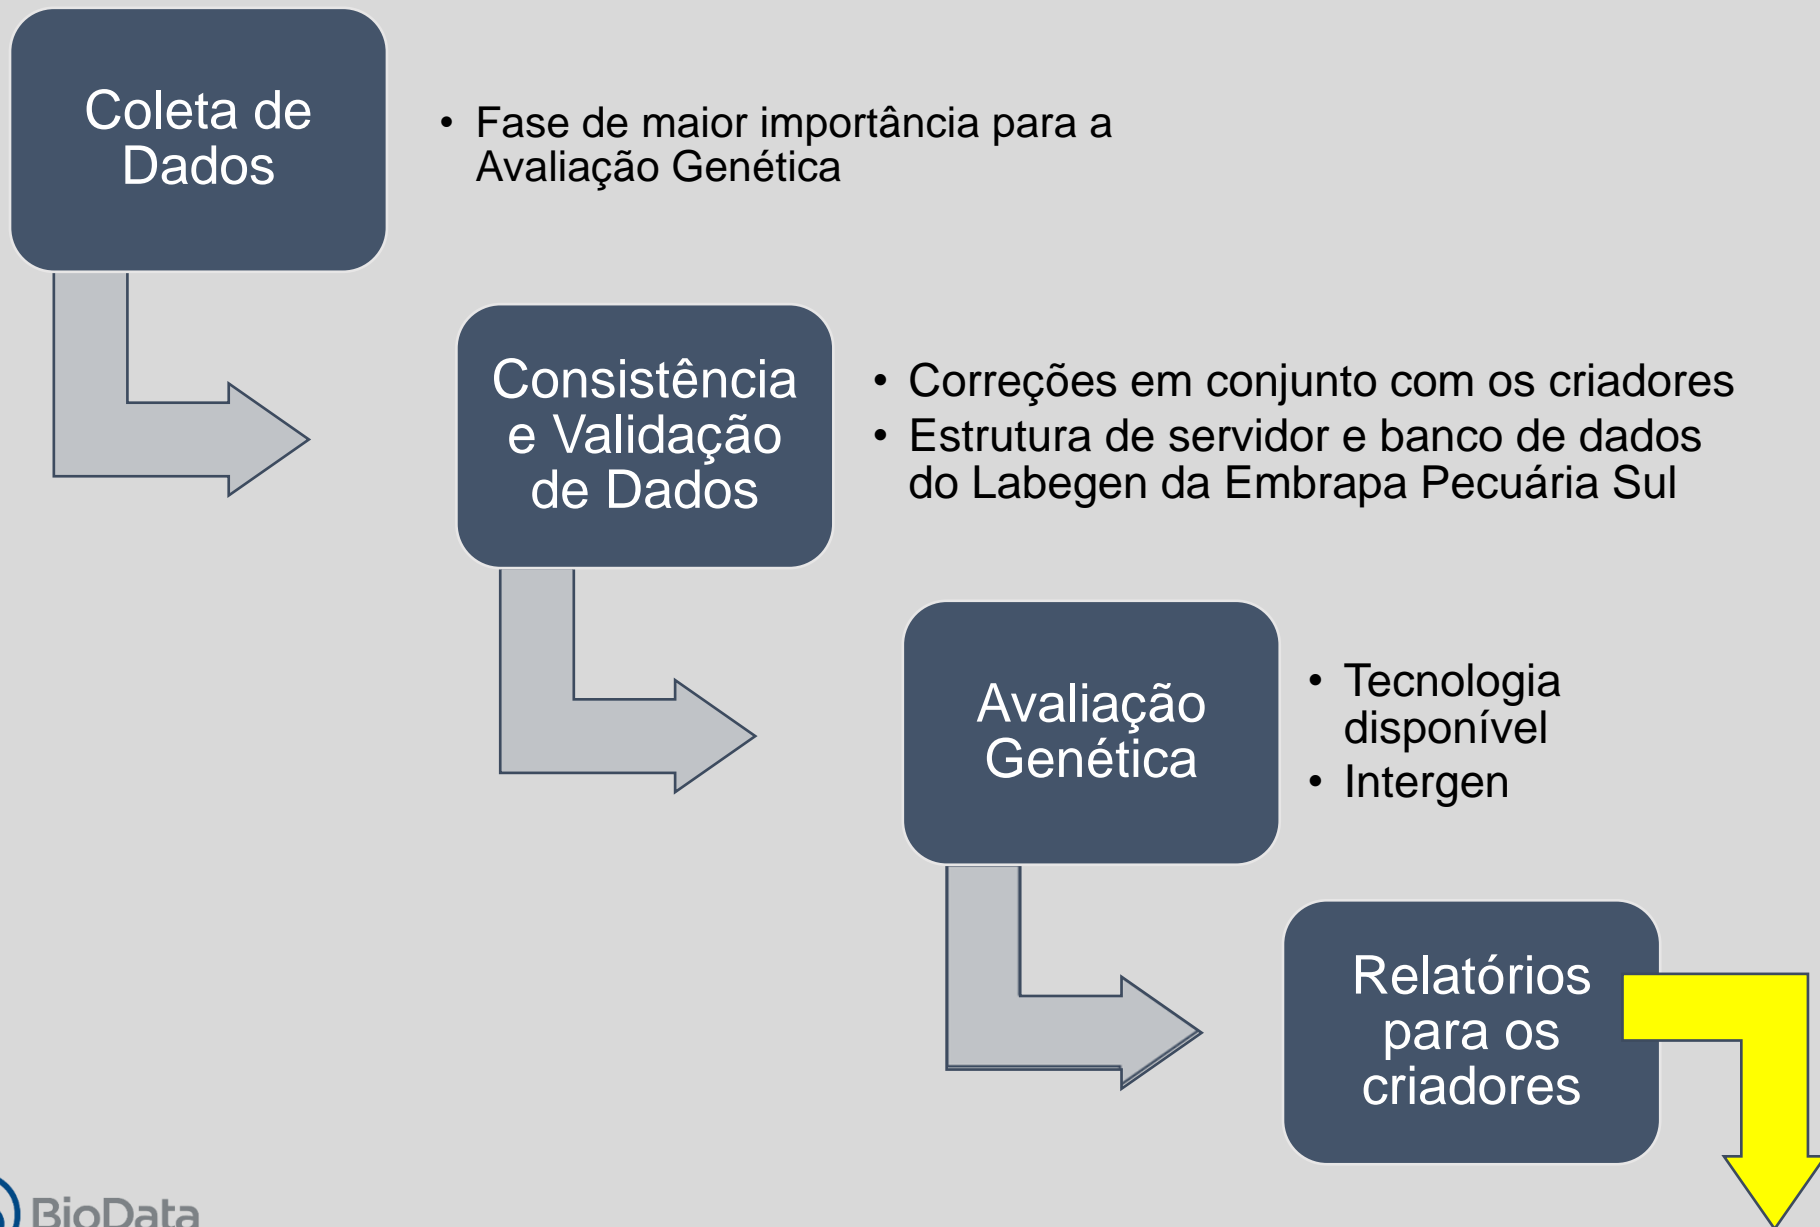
Coleta de Dados

• Fase de maior importância para a Avaliação Genética

Consistência e Validação de Dados

• Correções em conjunto com os criadores
• Estrutura de servidor e banco de dados do Labegen da Embrapa Pecuária Sul

Avaliação Genética

• Tecnologia disponível
• Intergen

Relatórios para os criadores

BioData